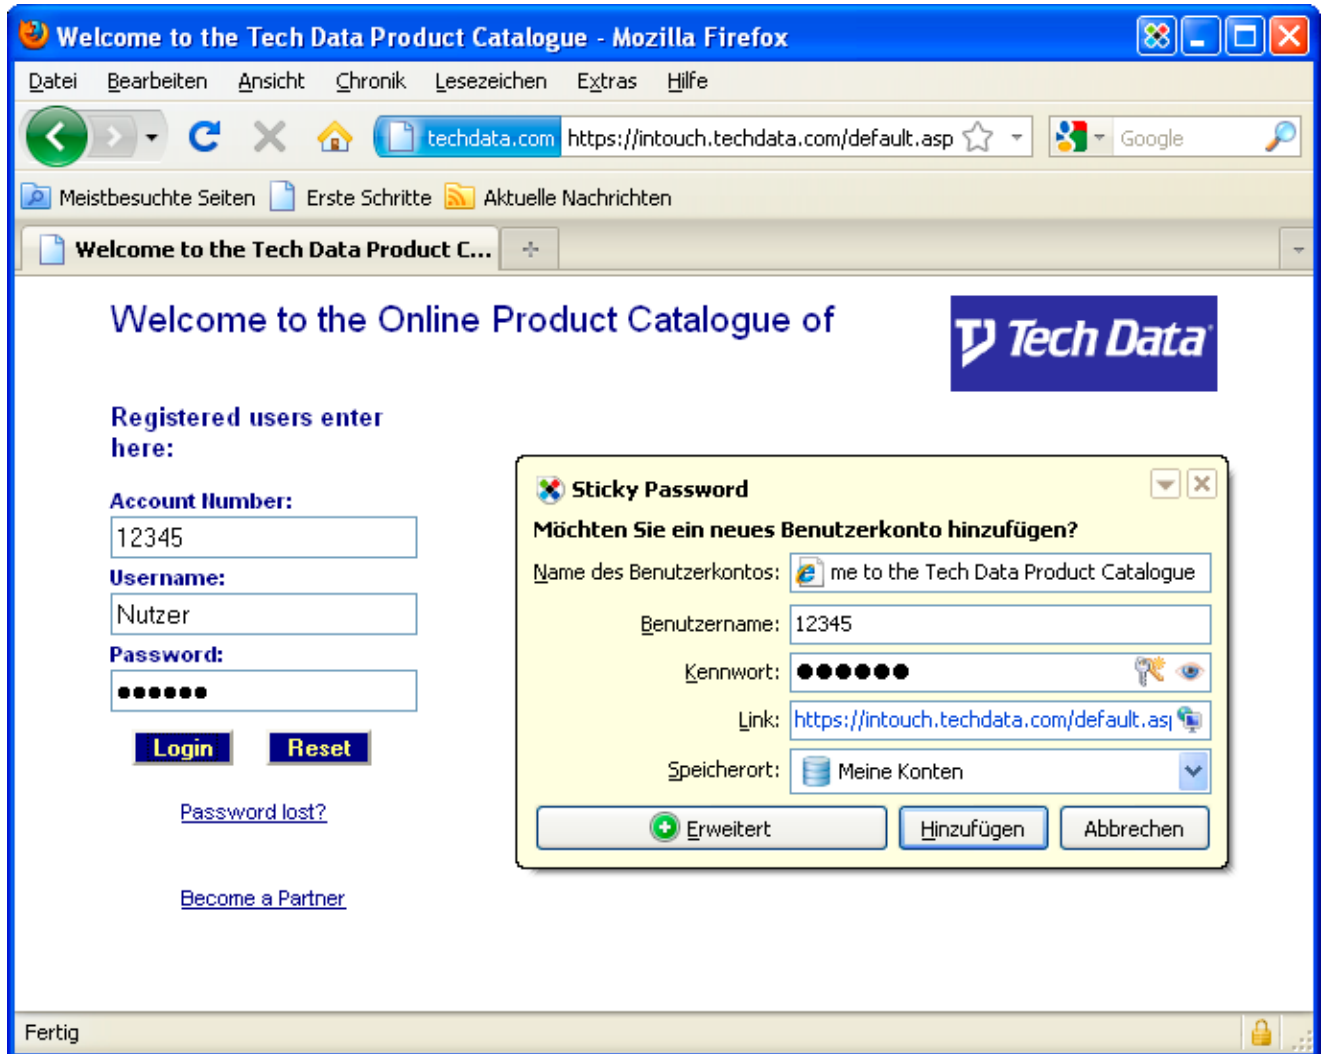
Welcome to the Tech Data Product Catalogue - Mozilla Firefox

Datei Bearbeiten Ansicht Chronik Lesezeichen Extras Hilfe

techdata.com https://intouch.techdata.com/default.asp

Google

Meistbesuchte Seiten Erste Schritte Aktuelle Nachrichten

Welcome to the Tech Data Product C...

Welcome to the Online Product Catalogue of

Tech Data

Registered users enter here:

Account Number:

12345

Username:

Nutzer

Password:

••••••

Login Reset

Password lost?

Become a Partner

Sticky Password

Möchten Sie ein neues Benutzerkonto hinzufügen?

Name des Benutzerkontos: me to the Tech Data Product Catalogue

Benutzername: 12345

Kennwort: ••••••

Link: https://intouch.techdata.com/default.as

Speicherort: Meine Konten

Erweitert Hinzufügen Abbrechen

Fertig